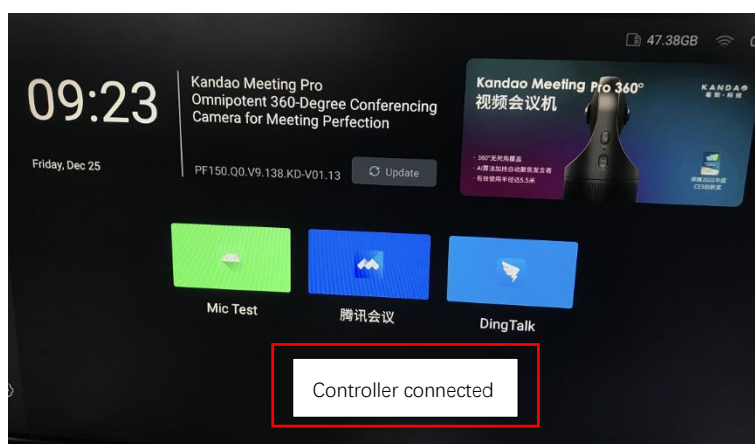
47.38GB

09:23

Friday, Dec 25

Kandao Meeting Pro
Omnipotent 360-Degree Conferencing Camera for Meeting Perfection

PF150.Q0.V9.138.KD-V01.13

Update

Kandao Meeting Pro 360°
视频会议机

KANDAO
看到·科技

· 360°无死角覆盖
· AI算法加持自动聚焦发言者
· 有效使用半径达5.5米

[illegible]
CES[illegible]

Mic Test

腾讯会议

DingTalk

Controller connected